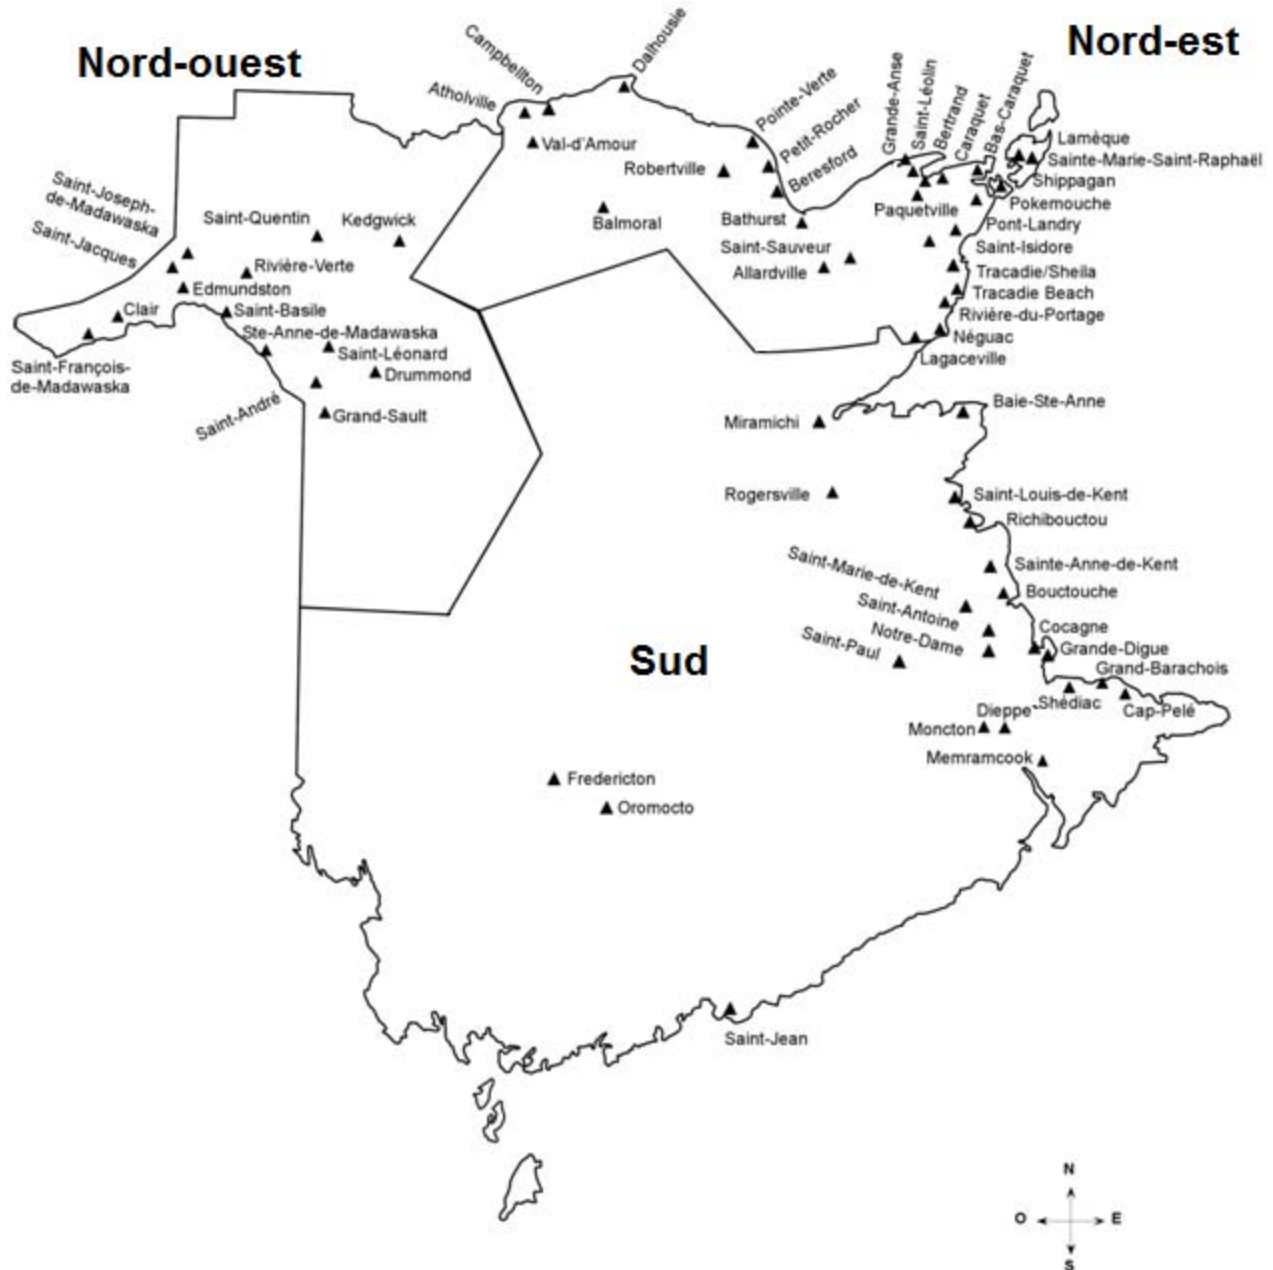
Nord-ouest

Nord-est

Campbellton
Dalhousie
Atholville
Val-d'Amour
Pointe-Verte
Petit-Rocher
Beresford
Robertville
Balmoral
Bathurst
Grande-Anse
Saint-Léolin
Bertrand
Caraquet
Bas-Caraquet
Lamèque
Sainte-Marie-Saint-Raphaël
Shippagan
Pokemouche
Paquetville
Pont-Landry
Saint-Isidore
Saint-Sauveur
Allardville
Tracadie/Sheila
Tracadie Beach
Rivière-du-Portage
Néguac
Lagaceville

Saint-Joseph-de-Madawaska
Saint-Jacques
Saint-Quentin
Kedgwick
Rivière-Verte
Edmundston
Clair
Saint-Basile
Ste-Anne-de-Madawaska
Saint-Léonard
Drummond
Saint-François-de-Madawaska
Saint-André
Grand-Sault

Miramichi
Baie-Ste-Anne
Rogersville
Saint-Louis-de-Kent
Richibouctou
Sainte-Anne-de-Kent
Saint-Marie-de-Kent
Bouctouche
Saint-Antoine
Notre-Dame
Saint-Paul
Cocagne
Grande-Digue
Grand-Barachois

Sud

Shédiac
Cap-Pelé
Dieppe
Moncton
Memramcook
Fredericton
Oromocto
Saint-Jean

N
O
E
S